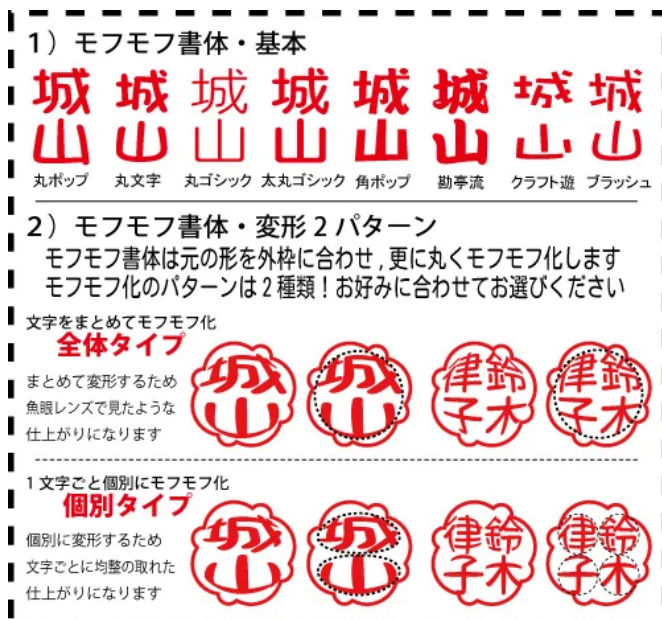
1）モフモフ書体・基本

城山 城山 城山 城山 城山 城山 城山 城山

丸ポップ　丸文字　丸ゴシック　太丸ゴシック　角ポップ　勘亭流　クラフト遊　ブラッシュ

2）モフモフ書体・変形２パターン

モフモフ書体は元の形を外枠に合わせ，更に丸くモフモフ化します
モフモフ化のパターンは２種類！お好みに合わせてお選びください

文字をまとめてモフモフ化
全体タイプ

まとめて変形するため
魚眼レンズで見たような
仕上がりになります

城山　城山　鈴木律子　鈴木律子

１文字ごと個別にモフモフ化
個別タイプ

個別に変形するため
文字ごとに均整の取れた
仕上がりになります

城山　城山　鈴木律子　鈴木律子